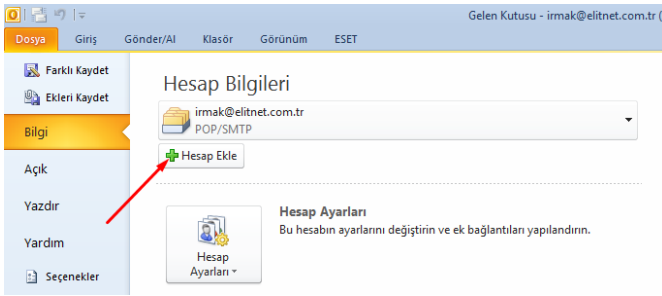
Gelen Kutusu - irmak@elitnet.com.tr

Dosya
Giriş
Gönder/Al
Klasör
Görünüm
ESET

Farklı Kaydet
Ekleri Kaydet
Bilgi
Açık
Yazdır
Yardım
Seçenekler

Hesap Bilgileri

irmak@elitnet.com.tr
POP/SMTP

Hesap Ekle

Hesap Ayarları
Bu hesabın ayarlarını değiştirin ve ek bağlantıları yapılandırın.

Hesap Ayarları